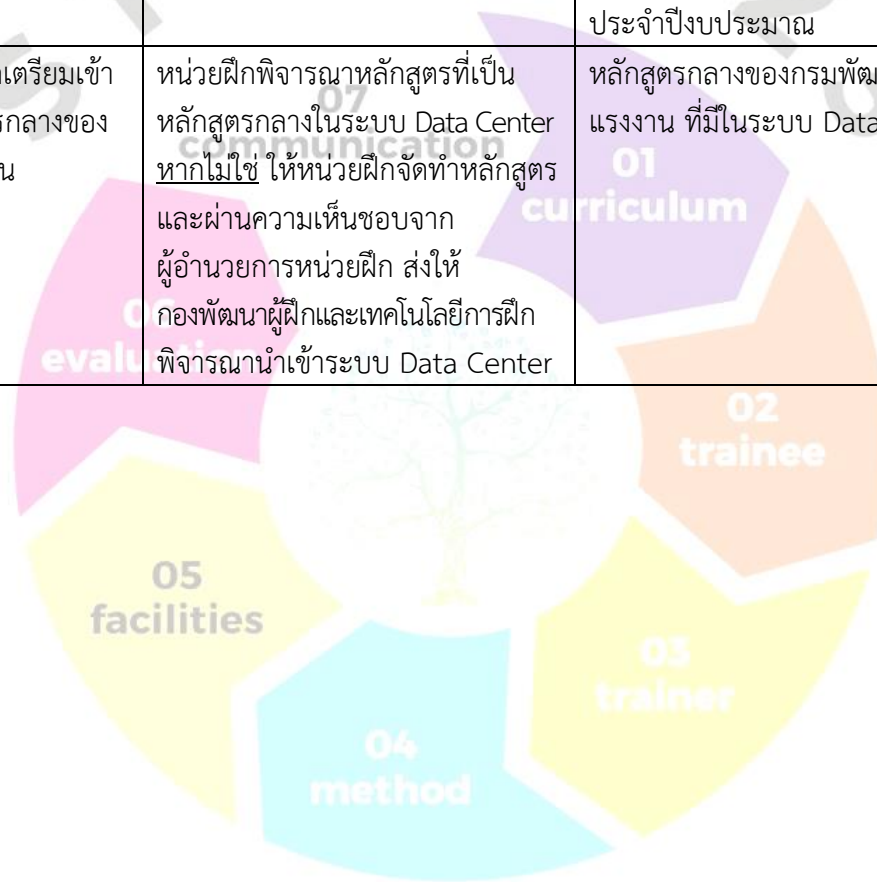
| | | ประจำปีงบประมาณ |
|---|---|---|
| เตรียมเข้า รกลางของ น | หน่วยฝึกพิจารณาหลักสูตรที่เป็นหลักสูตรกลางในระบบ Data Center หากไม่ใช่ ให้หน่วยฝึกจัดทำหลักสูตร และผ่านความเห็นชอบจากผู้อำนวยการหน่วยฝึก ส่งให้กองพัฒนาผู้ฝึกและเทคโนโลยีการฝึก พิจารณานำเข้าระบบ Data Center | หลักสูตรกลางของกรมพัฒ แรงงาน ที่มีในระบบ Data |

07
communication

01
curriculum

06
evaluation

02
trainee

05
facilities

03
trainer

04
method